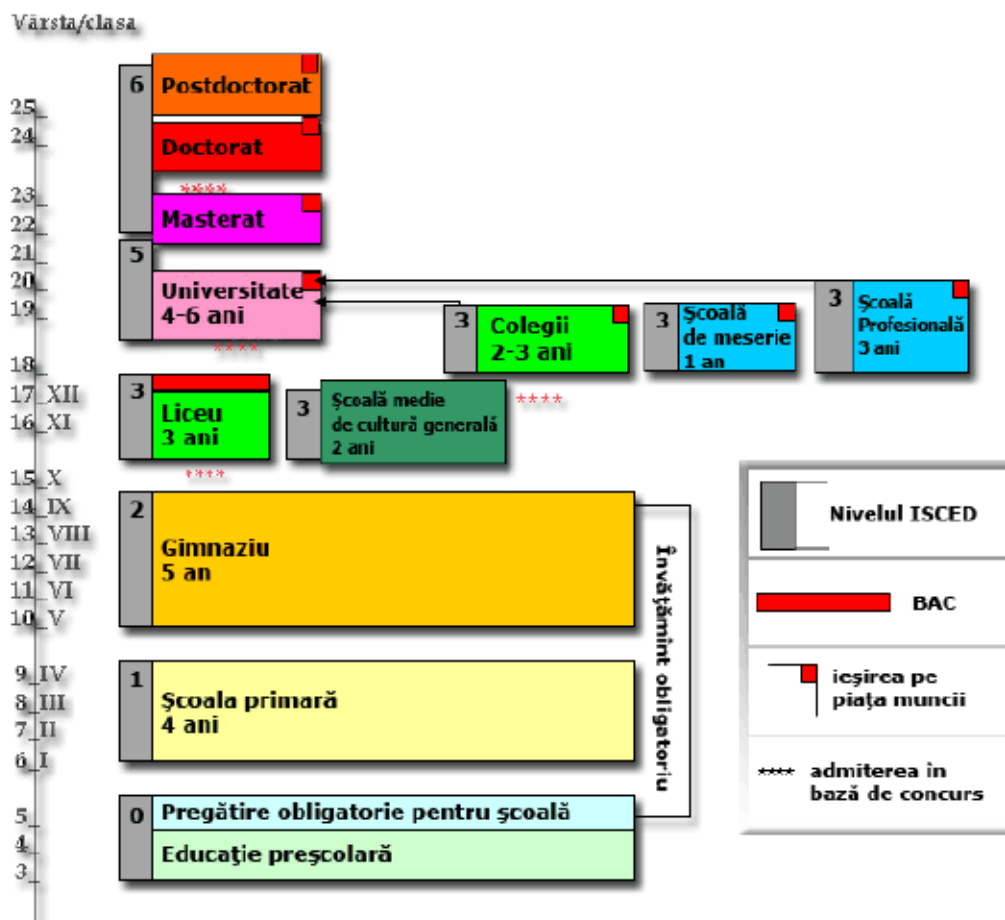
Vârsta/clasa

25
24
23
22
21
20
19
18
17 XII
16 XI
15 X
14 IX
13 VIII
12 VII
11 VI
10 V
9 IV
8 III
7 II
6 I
5
4
3

6 Postdoctorat

Doctorat

****

Masterat

5 Universitate 4-6 ani

****

3 Colegii 2-3 ani

3 Şcoală de meserie 1 an

3 Şcoală Profesională 3 ani

3 Liceu 3 ani

****

3 Şcoală medie de cultură generală 2 ani

****

2 Gimnaziu 5 an

1 Şcoala primară 4 ani

0 Pregătire obligatorie pentru şcoală

Educaţie preşcolară

Învăţământ obligatoriu

Nivelul ISCED

BAC

ieşirea pe piaţa muncii

**** admiterea in bază de concurs